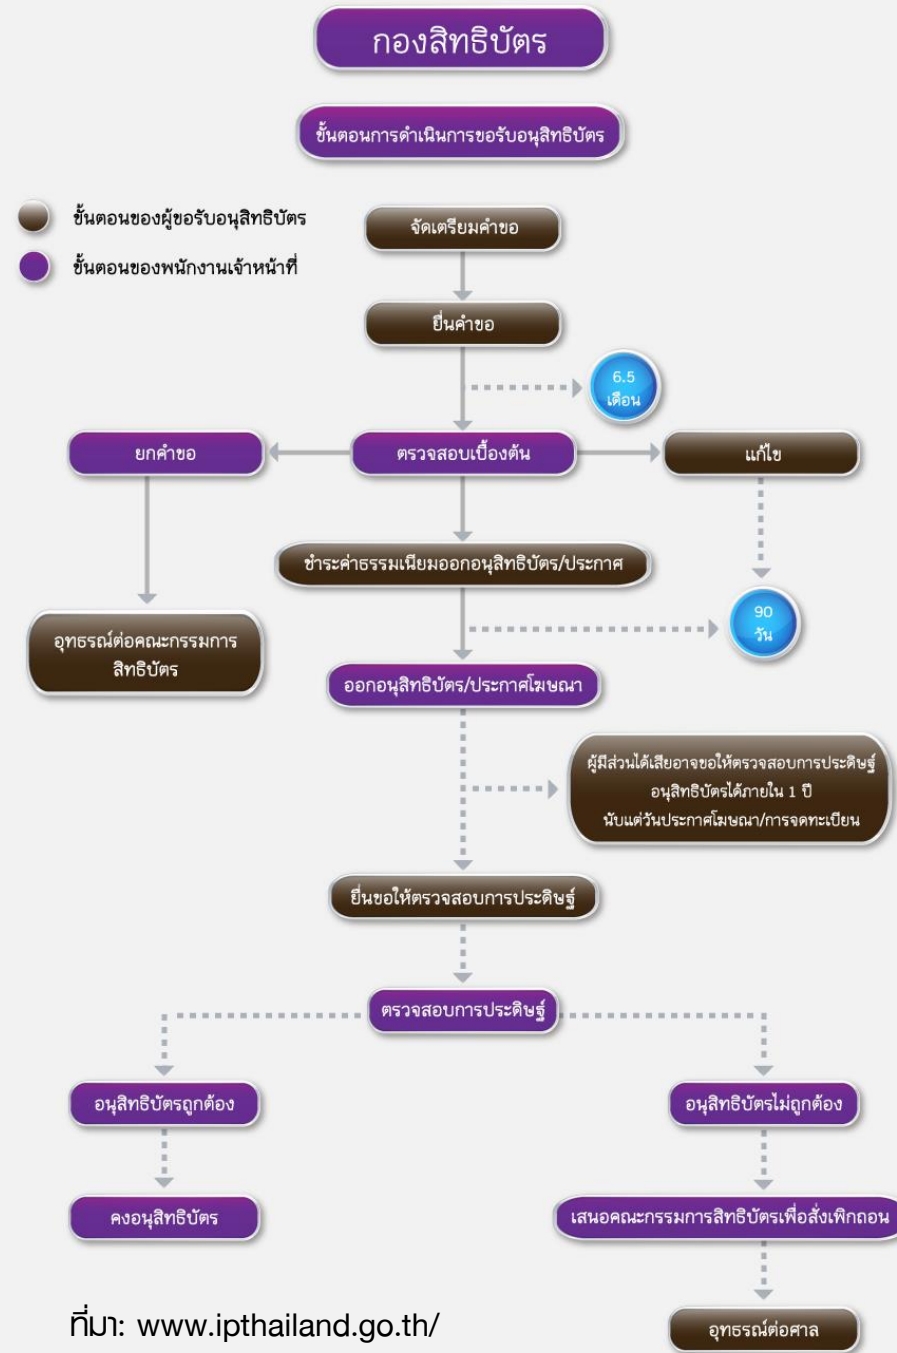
กองสิทธิบัตร

ขั้นตอนการดำเนินการขอรับอนุสิทธิบัตร

ขั้นตอนของผู้ขอรับอนุสิทธิบัตร

ขั้นตอนของพนักงานเจ้าหน้าที่

จัดเตรียมคำขอ

ยื่นคำขอ

6.5 เดือน

ยกคำขอ

ตรวจสอบเบื้องต้น

แก้ไข

ชำระค่าธรรมเนียมออกอนุสิทธิบัตร/ประกาศ

90 วัน

อุทธรณ์ต่อคณะกรรมการสิทธิบัตร

ออกอนุสิทธิบัตร/ประกาศโฆษณา

ผู้มีส่วนได้เสียอาจขอให้ตรวจสอบการประดิษฐ์อนุสิทธิบัตรได้ภายใน 1 ปี นับแต่วันประกาศโฆษณา/การจดทะเบียน

ยื่นขอให้ตรวจสอบการประดิษฐ์

ตรวจสอบการประดิษฐ์

อนุสิทธิบัตรถูกต้อง

อนุสิทธิบัตรไม่ถูกต้อง

คงอนุสิทธิบัตร

เสนอคณะกรรมการสิทธิบัตรเพื่อสั่งเพิกถอน

ที่มา: www.ipthailand.go.th/

อุทธรณ์ต่อศาล